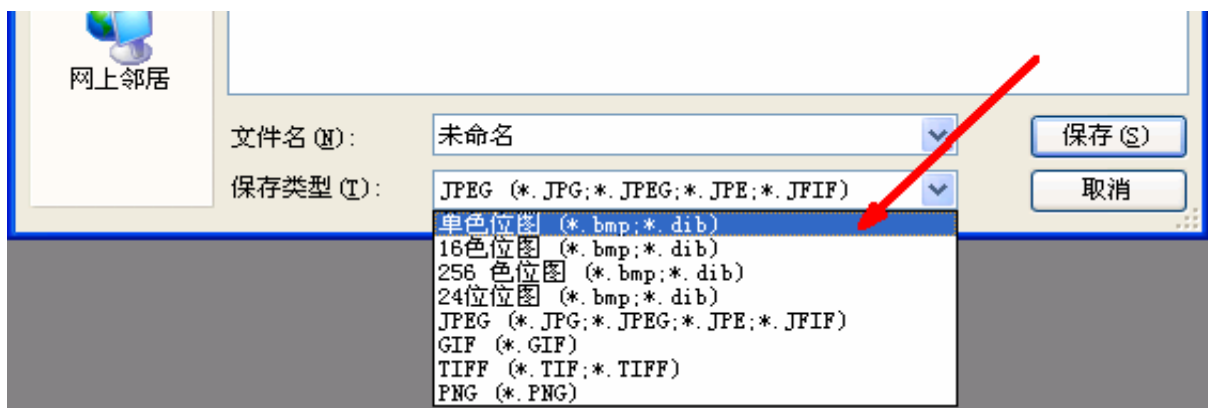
网上邻居

文件名(N):
未命名
保存(S)

保存类型(T):
JPEG (*.JPG;*.JPEG;*.JPE;*.JFIF)
取消

单色位图 (*.bmp;*.dib)
16色位图 (*.bmp;*.dib)
256 色位图 (*.bmp;*.dib)
24位位图 (*.bmp;*.dib)
JPEG (*.JPG;*.JPEG;*.JPE;*.JFIF)
GIF (*.GIF)
TIFF (*.TIF;*.TIFF)
PNG (*.PNG)